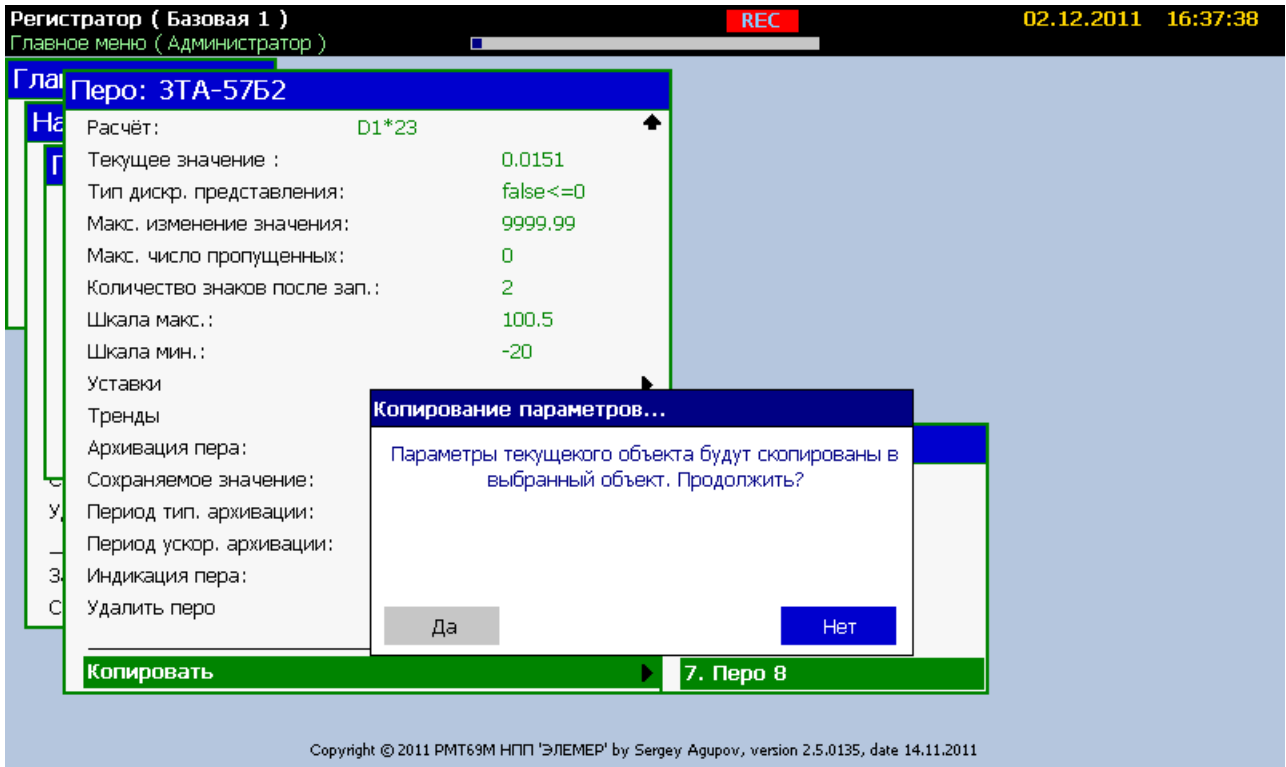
Регистратор ( Базовая 1 )
Главное меню ( Администратор )
REC
02.12.2011 16:37:38

Глав
На
П

Перо: 3ТА-57Б2

| | |
|---|---|
| Расчёт: | D1*23 |
| Текущее значение : | 0.0151 |
| Тип дискр. представления: | false<=0 |
| Макс. изменение значения: | 9999.99 |
| Макс. число пропущенных: | 0 |
| Количество знаков после зап.: | 2 |
| Шкала макс.: | 100.5 |
| Шкала мин.: | -20 |
| Уставки | |
| Тренды | |
| Архивация пера: | |
| Сохраняемое значение: | |
| Период тип. архивации: | |
| Период ускор. архивации: | |
| Индикация пера: | |
| Удалить перо | |

С
У
З
С

Копировать
7. Перо 8

Копирование параметров...
Параметры текущекого объекта будут скопированы в выбранный объект. Продолжить?
Да
Нет

Copyright © 2011 PMT69M НПП 'ЭЛЕМЕР' by Sergey Agupov, version 2.5.0135, date 14.11.2011